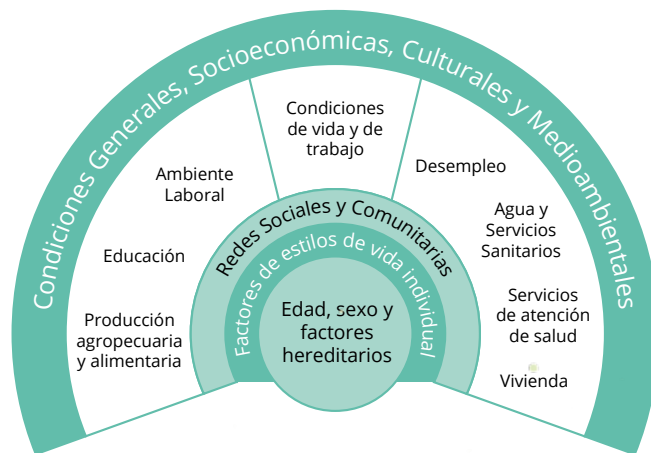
Condiciones Generales, Socioeconómicas, Culturales y Medioambientales

Condiciones de vida y de trabajo

Ambiente Laboral

Educación

Producción agropecuaria y alimentaria

Desempleo

Agua y Servicios Sanitarios

Servicios de atención de salud

Vivienda

Redes Sociales y Comunitarias

Factores de estilos de vida individual

Edad, sexo y factores hereditarios